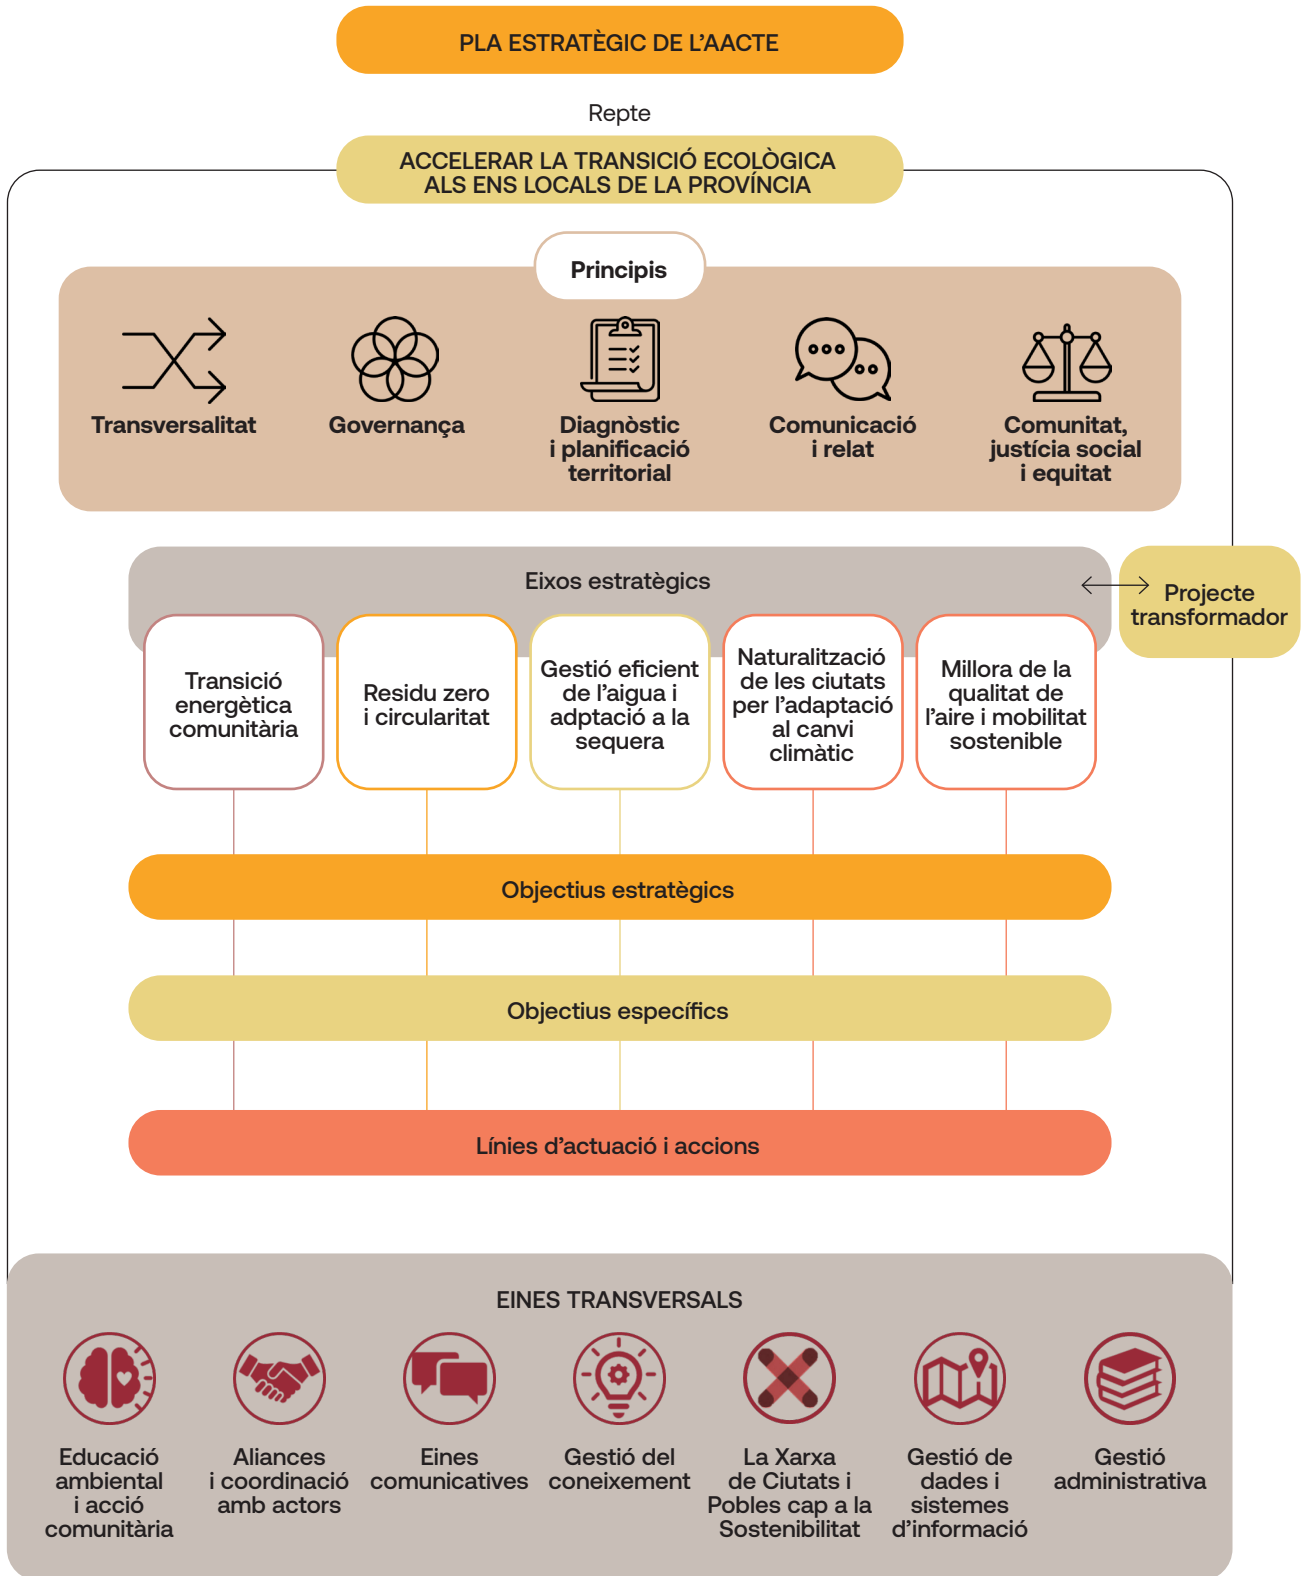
PLA ESTRATÈGIC DE L'AACTE

Repte

ACCELERAR LA TRANSICIÓ ECOLÒGICA ALS ENS LOCALS DE LA PROVÍNCIA

Principis

Transversalitat

Governança

Diagnòstic i planificació territorial

Comunicació i relat

Comunitat, justícia social i equitat

Eixos estratègics

Projecte transformador

Transició energètica comunitària

Residu zero i circularitat

Gestió eficient de l'aigua i adptació a la sequera

Naturalització de les ciutats per l'adaptació al canvi climàtic

Millora de la qualitat de l'aire i mobilitat sostenible

Objectius estratègics

Objectius específics

Línies d'actuació i accions

EINES TRANSVERSALS

Educació ambiental i acció comunitària

Aliances i coordinació amb actors

Eines comunicatives

Gestió del coneixement

La Xarxa de Ciutats i Pobles cap a la Sostenibilitat

Gestió de dades i sistemes d'informació

Gestió administrativa